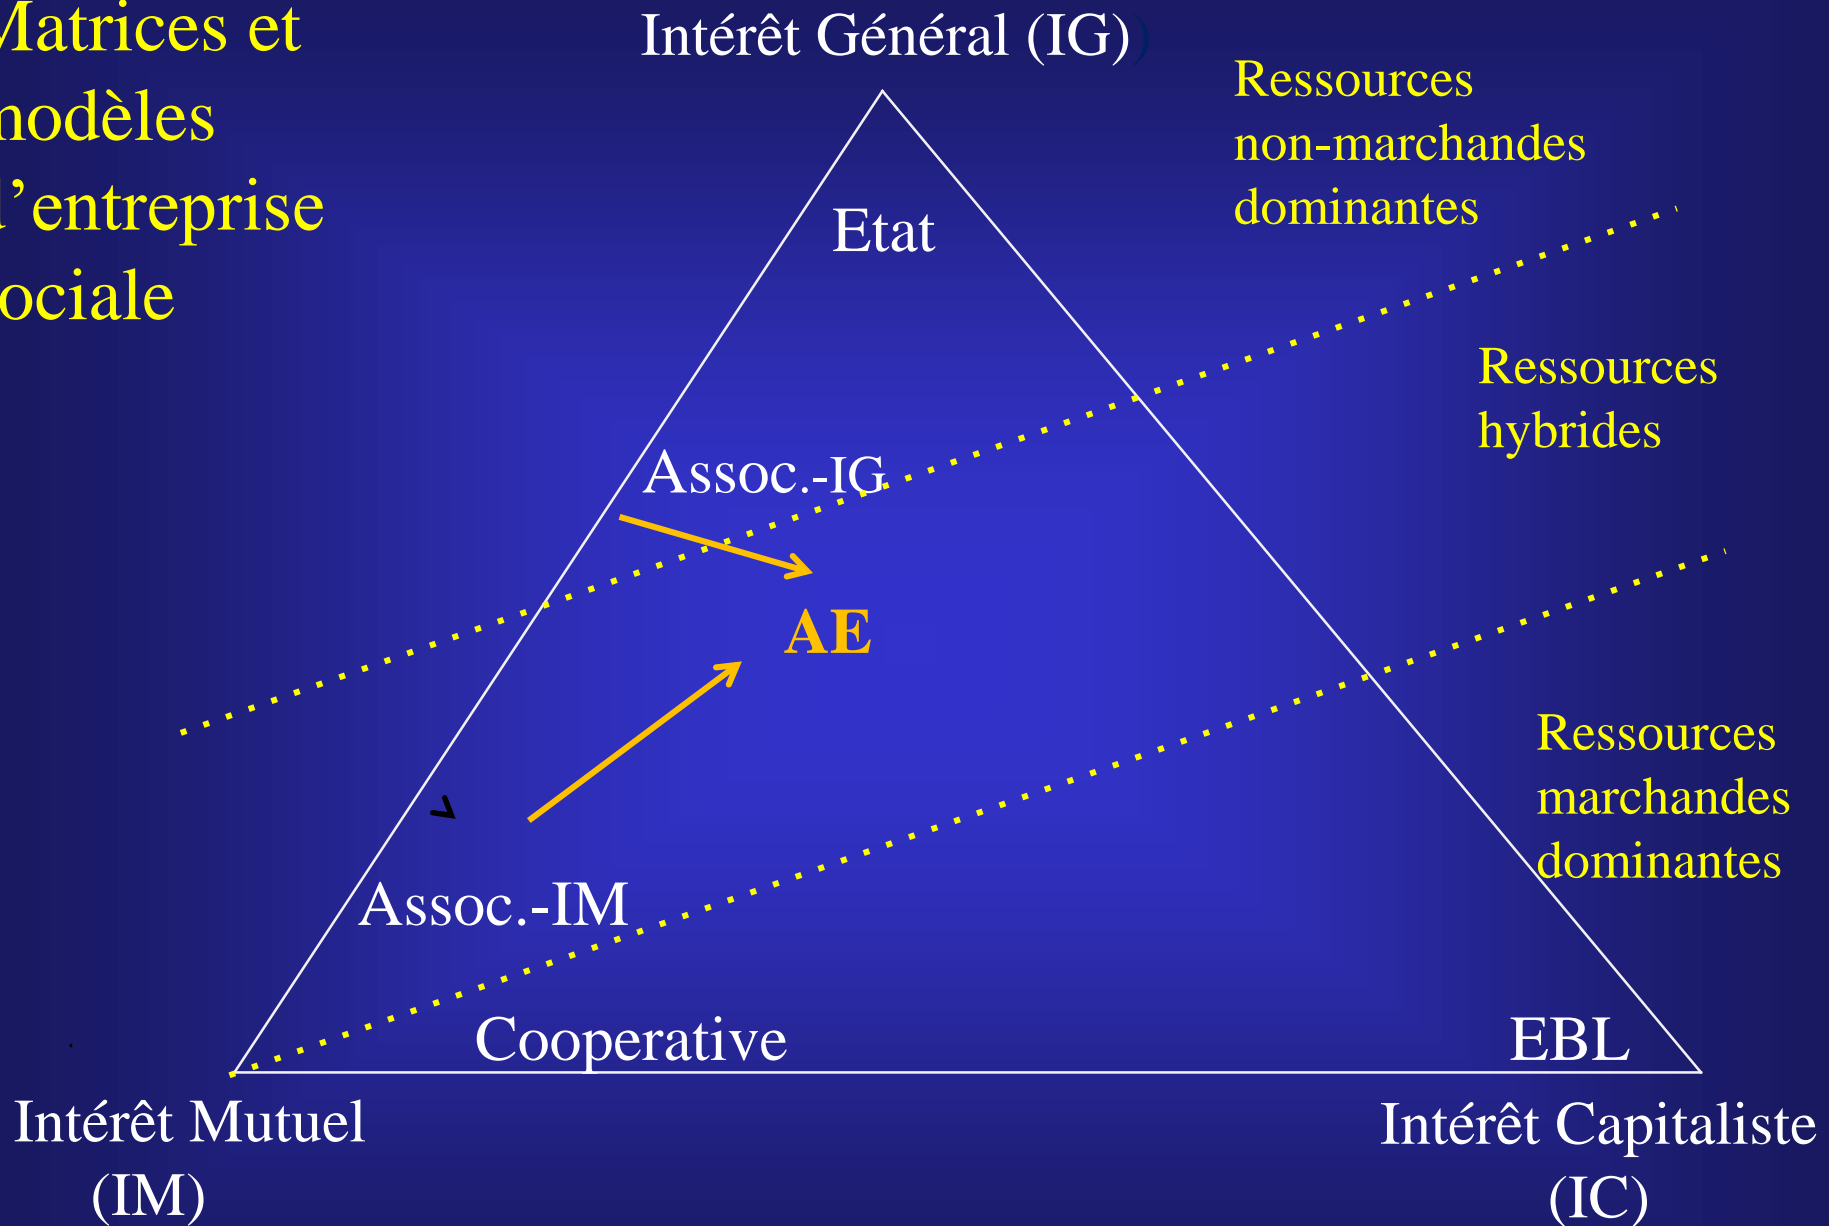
Matrices et modèles l'entreprise ociale

Intérêt Général (IG)

Ressources non-marchandes dominantes

Etat

Ressources hybrides

Assoc.-IG

AE

Ressources marchandes dominantes

Assoc.-IM

Cooperative

EBL

Intérêt Mutuel (IM)

Intérêt Capitaliste (IC)